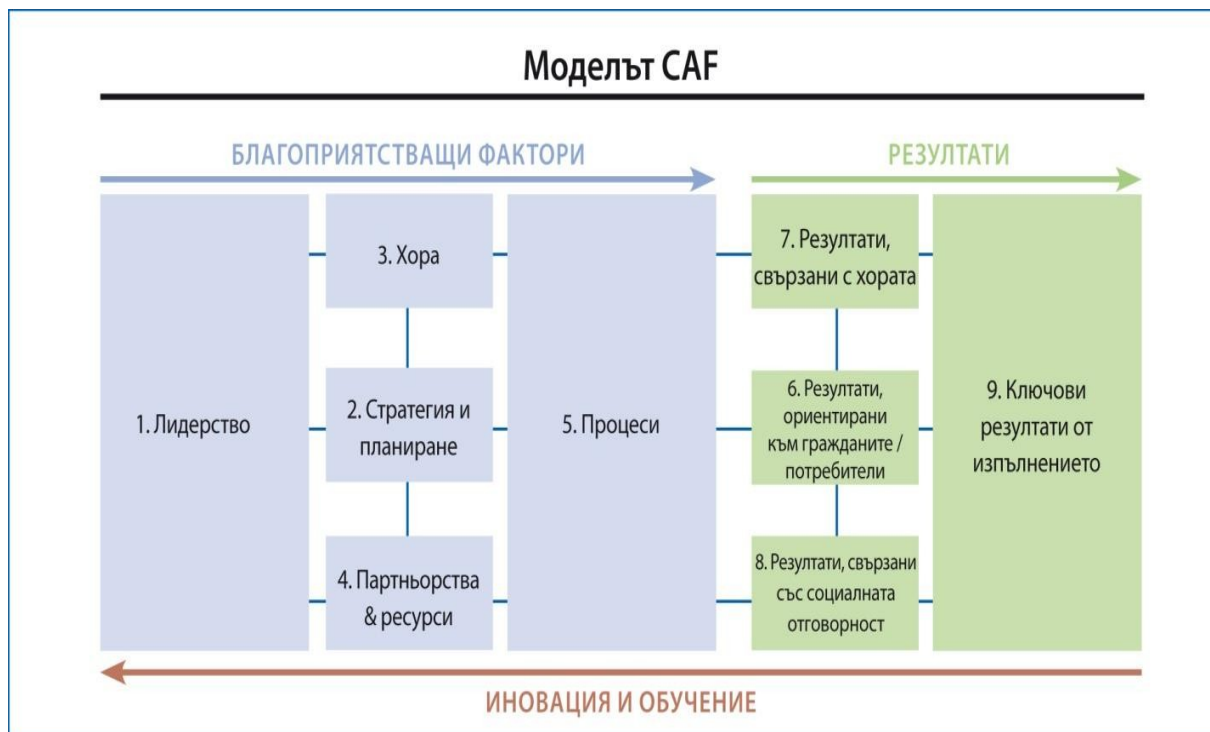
Моделът CAF

БЛАГОПРИЯТСТВАЩИ ФАКТОРИ

РЕЗУЛТАТИ

1. Лидерство

3. Хора

2. Стратегия и планиране

4. Партньорства & ресурси

5. Процеси

7. Резултати, свързани с хората

6. Резултати, ориентирани към гражданите / потребители

8. Резултати, свързани със социалната отговорност

9. Ключови резултати от изпълнението

ИНОВАЦИЯ И ОБУЧЕНИЕ